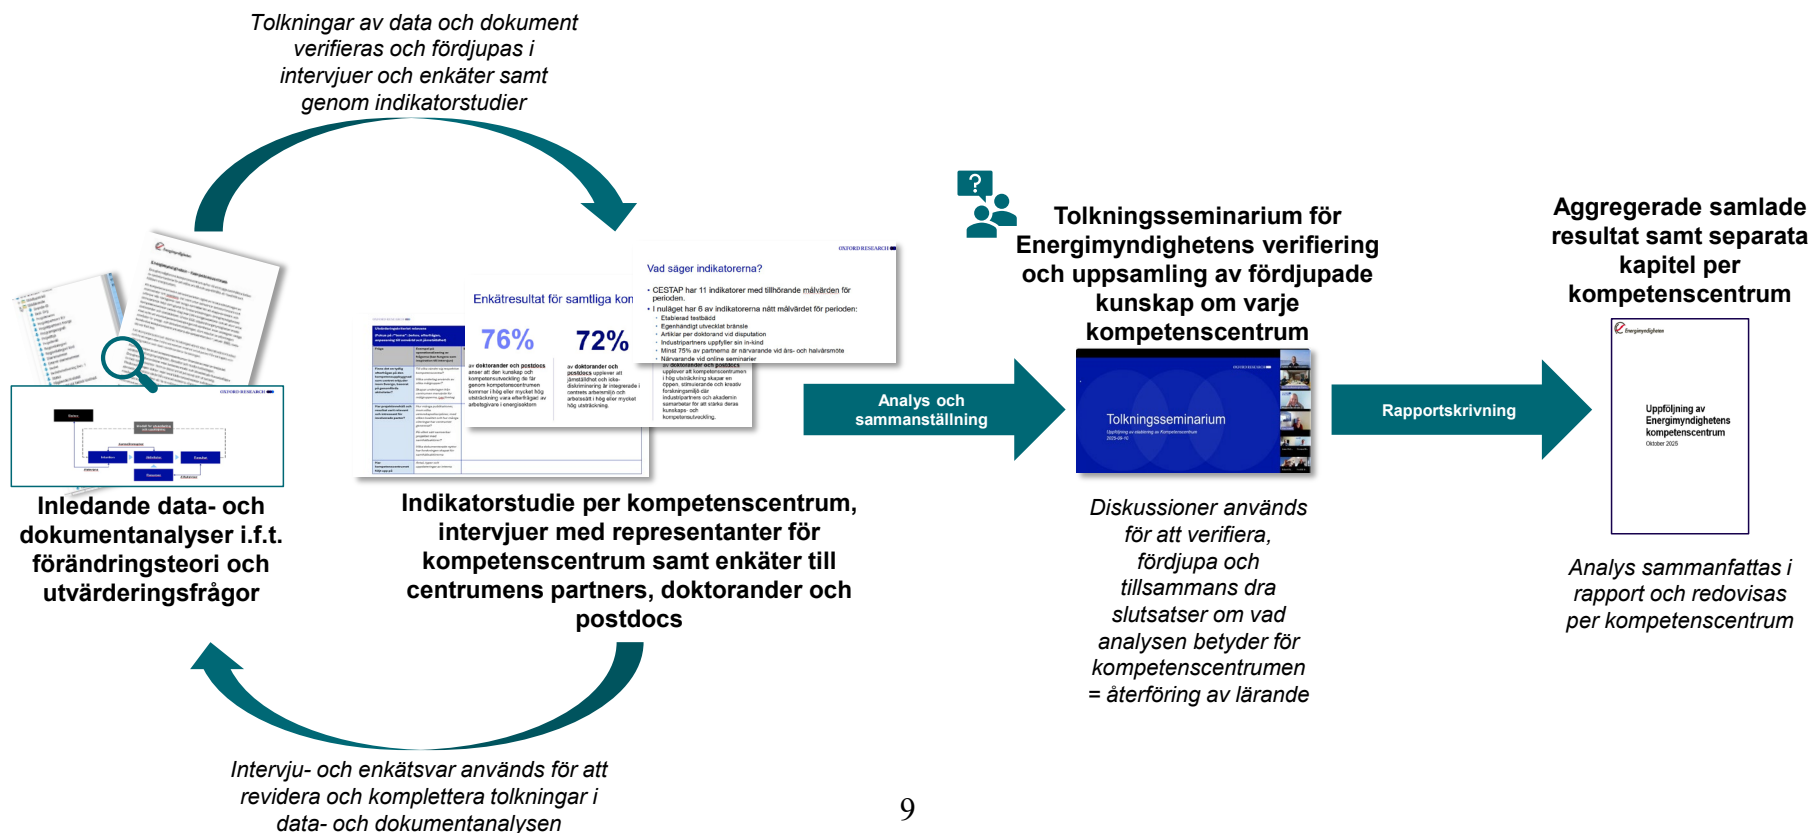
Tolkningar av data och dokument verifieras och fördjupas i intervjuer och enkäter samt genom indikatorstudier

Inledande data- och dokumentanalyser i.f.t. förändringsteori och utvärderingsfrågor

OXFORD RESEARCH

Enkätresultat för samtliga kon

76%

72%

Vad säger indikatorerna?

• CESTAP har 11 indikatorer med tillhörande målvärden för perioden.
• I nuläget har 6 av indikatorerna nått målvärdet för perioden:
◦ Etablerad testbädd
◦ Egenhändigt utvecklat bränsle
◦ Artiklar per doktorand vid disputation
◦ Industripartners uppfyller sin in-kind
◦ Minst 75% av partnerna är närvarande vid års- och halvårsmöte
◦ Närvarande vid online seminarier

OXFORD RESEARCH

Indikatorstudie per kompetenscentrum, intervjuer med representanter för kompetenscentrum samt enkäter till centrumens partners, doktorander och postdocs

Intervju- och enkätsvar används för att revidera och komplettera tolkningar i data- och dokumentanalysen

Analys och sammanställning

Tolkningsseminarium för Energimyndighetens verifiering och uppsamling av fördjupade kunskap om varje kompetenscentrum

Tolkningsseminarium

Diskussioner används för att verifiera, fördjupa och tillsammans dra slutsatser om vad analysen betyder för kompetenscentrumen = återföring av lärande

Rapportskrivning

Aggregerade samlade resultat samt separata kapitel per kompetenscentrum

Energimyndigheten

Uppföljning av Energimyndighetens kompetenscentrum
Oktober 2025

Analys sammanfattas i rapport och redovisas per kompetenscentrum

9